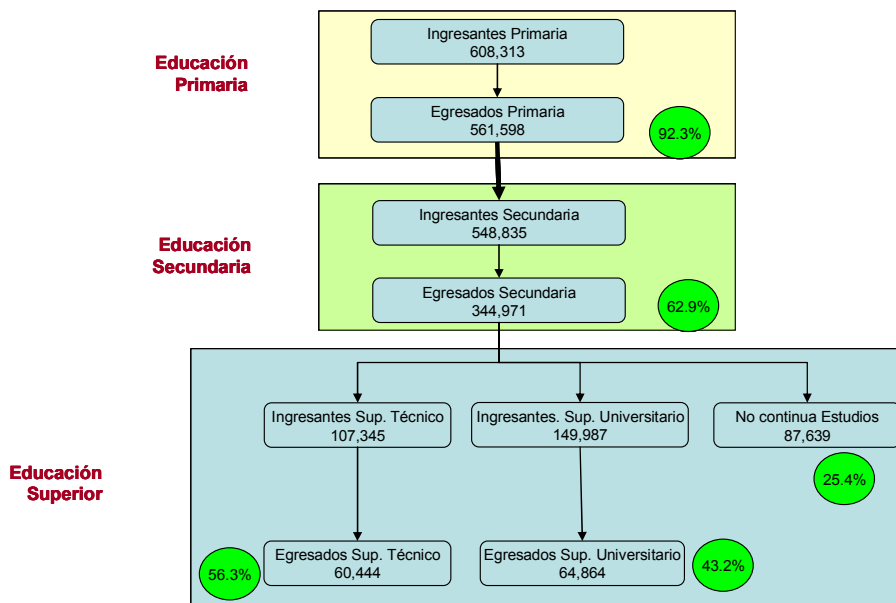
Educación Primaria

Ingresantes Primaria
608,313

Egresados Primaria
561,598

92.3%

Educación Secundaria

Ingresantes Secundaria
548,835

Egresados Secundaria
344,971

62.9%

Educación Superior

Ingresantes Sup. Técnico
107,345

Ingresantes. Sup. Universitario
149,987

No continua Estudios
87,639

25.4%

56.3%

Egresados Sup. Técnico
60,444

Egresados Sup. Universitario
64,864

43.2%